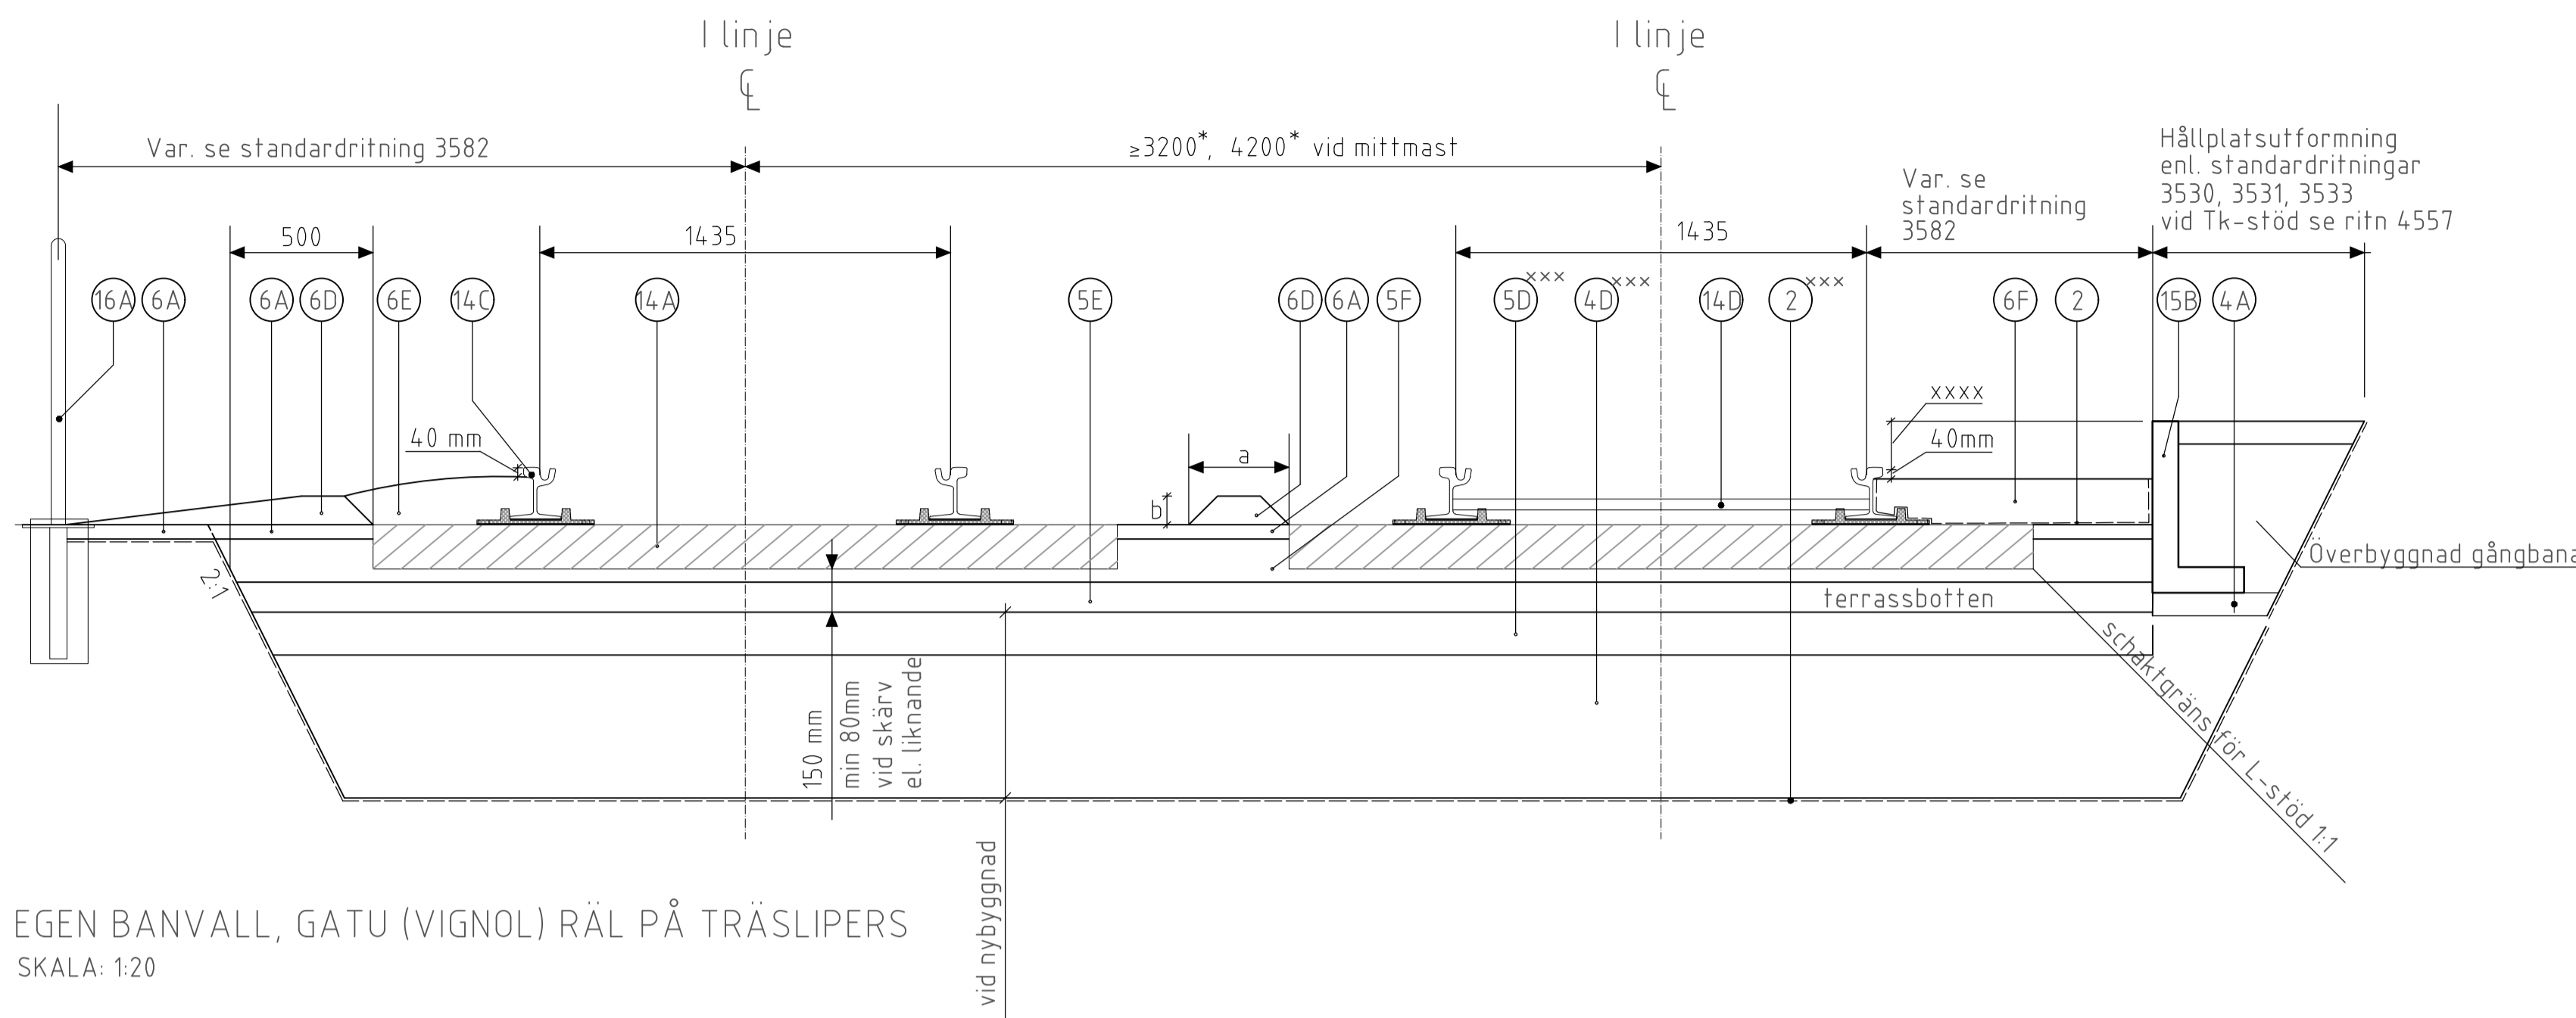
I linje
℄

I linje
℄

Var. se standardritning 3582

≥3200*, 4200* vid mittmast

Hållplatsutformning enl. standardritningar 3530, 3531, 3533 vid Tk-stöd se ritn 4557

Var. se standardritning 3582

500

1435

1435

16A 6A 6A 6D 6E 14C 14A 5E 6D 6A 5F 5D××× 4D××× 14D 2××× 6F 2 15B 4A

××××

40mm

40 mm

a

b

2:1

Överbyggnad gångbana

terrassbotten

schaktgräns för L-stöd 1:1

150 mm

min 80mm vid skärv el. liknande

vid nybyggnad

EGEN BANVALL, GATU (VIGNOL) RÄL PÅ TRÄSLIPERS

SKALA: 1:20